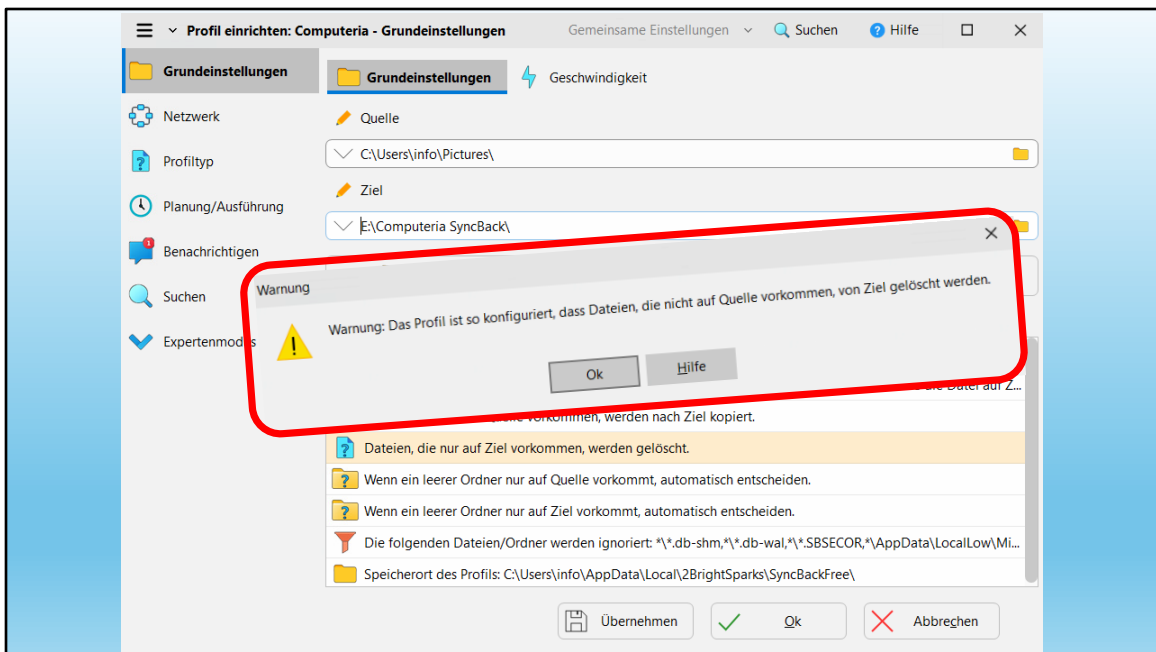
Profil einrichten: Computeria - Grundeinstellungen

Gemeinsame Einstellungen

Suchen

Hilfe

Grundeinstellungen

Netzwerk

Profiltyp

Planung/Ausführung

Benachrichtigen

Suchen

Expertenmodus

Grundeinstellungen

Geschwindigkeit

Quelle

C:\Users\info\Pictures\

Ziel

E:\Computeria SyncBack\

Warnung

Warnung: Das Profil ist so konfiguriert, dass Dateien, die nicht auf Quelle vorkommen, von Ziel gelöscht werden.

Ok

Hilfe

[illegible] die Datei auf Z...

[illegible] vorkommen, werden nach Ziel kopiert.

Dateien, die nur auf Ziel vorkommen, werden gelöscht.

Wenn ein leerer Ordner nur auf Quelle vorkommt, automatisch entscheiden.

Wenn ein leerer Ordner nur auf Ziel vorkommt, automatisch entscheiden.

Die folgenden Dateien/Ordner werden ignoriert: *\*.db-shm,*\*.db-wal,*\*.SBSECOR,*\AppData\LocalLow\Mi...

Speicherort des Profils: C:\Users\info\AppData\Local\2BrightSparks\SyncBackFree\

Übernehmen

Ok

Abbrechen